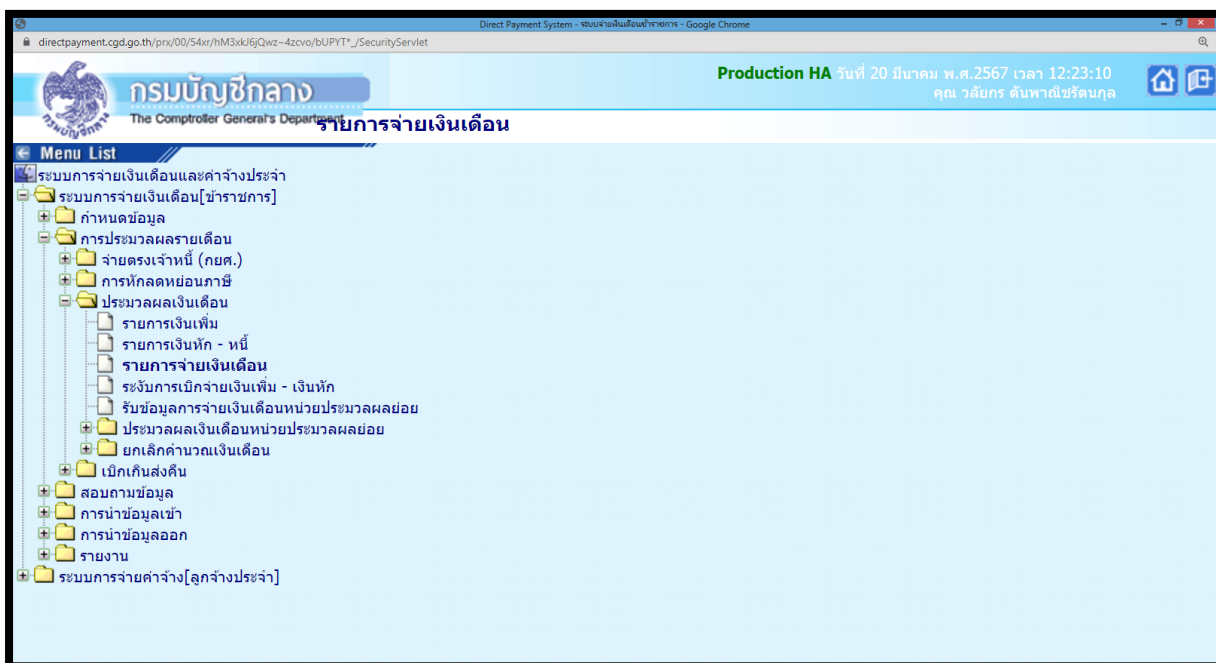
Direct Payment System - ระบบจ่ายเงินเดือนข้าราชการ - Google Chrome

directpayment.cgd.go.th/prx/00/54xr/hM3xkJ6jQwz~4zcvo/bUPYT*_/SecurityServlet

กรมบัญชีกลาง
The Comptroller General's Department

Production HA วันที่ 20 มีนาคม พ.ศ.2567 เวลา 12:23:10
คุณ วลัยกร ต้นพาณิชรัตนกุล

รายการจ่ายเงินเดือน

Menu List

ระบบการจ่ายเงินเดือนและค่าจ้างประจำ
ระบบการจ่ายเงินเดือน[ข้าราชการ]
กำหนดข้อมูล
การประมวลผลรายเดือน
จ่ายตรงเจ้าหนี้ (กยศ.)
การหักลดหย่อนภาษี
ประมวลผลเงินเดือน
รายการเงินเพิ่ม
รายการเงินหัก - หนี้
รายการจ่ายเงินเดือน
ระงับการเบิกจ่ายเงินเพิ่ม - เงินหัก
รับข้อมูลการจ่ายเงินเดือนหน่วยประมวลผลย่อย
ประมวลผลเงินเดือนหน่วยประมวลผลย่อย
ยกเลิกคำนวณเงินเดือน
เบิกเกินส่งคืน
สอบถามข้อมูล
การนำข้อมูลเข้า
การนำข้อมูลออก
รายงาน
ระบบการจ่ายค่าจ้าง[ลูกจ้างประจำ]